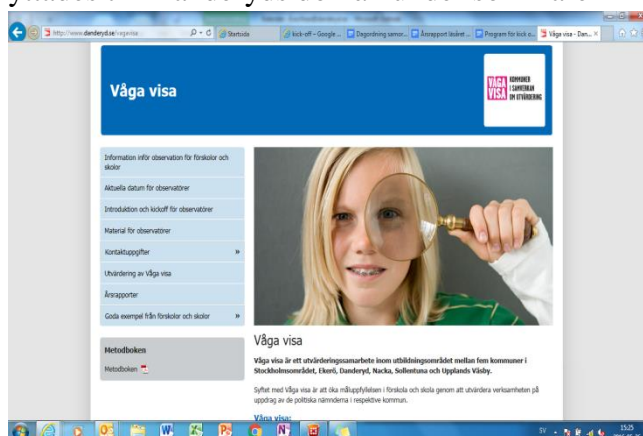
http://www.danderyd.se/vagavisa
Startsida
kick-off - Google ...
Dagordning semor...
Årsrapport läsåret ...
Program för kick o...
Våga visa - Dan...

Våga visa

VÅGA VISA KOMMUNER I SAMVERKAN OM UTVÄRDERING

Information inför observation för förskolor och skolor
Aktuella datum för observatörer
Introduktion och kickoff för observatörer
Material för observatörer
Kontaktuppgifter »
Utvärdering av Våga visa
Årsrapporter
Goda exempel från förskolor och skolor »

Metodboken
Metodboken

Våga visa

Våga visa är ett utvärderingssamarbete inom utbildningsområdet mellan fem kommuner i Stockholmsområdet, Ekerö, Danderyd, Nacka, Sollentuna och Upplands Väsby.

Syftet med Våga visa är att öka måluppfyllelsen i förskola och skola genom att utvärdera verksamheten på uppdrag av de politiska nämnderna i respektive kommun.

Våga visa:

SV
15:25